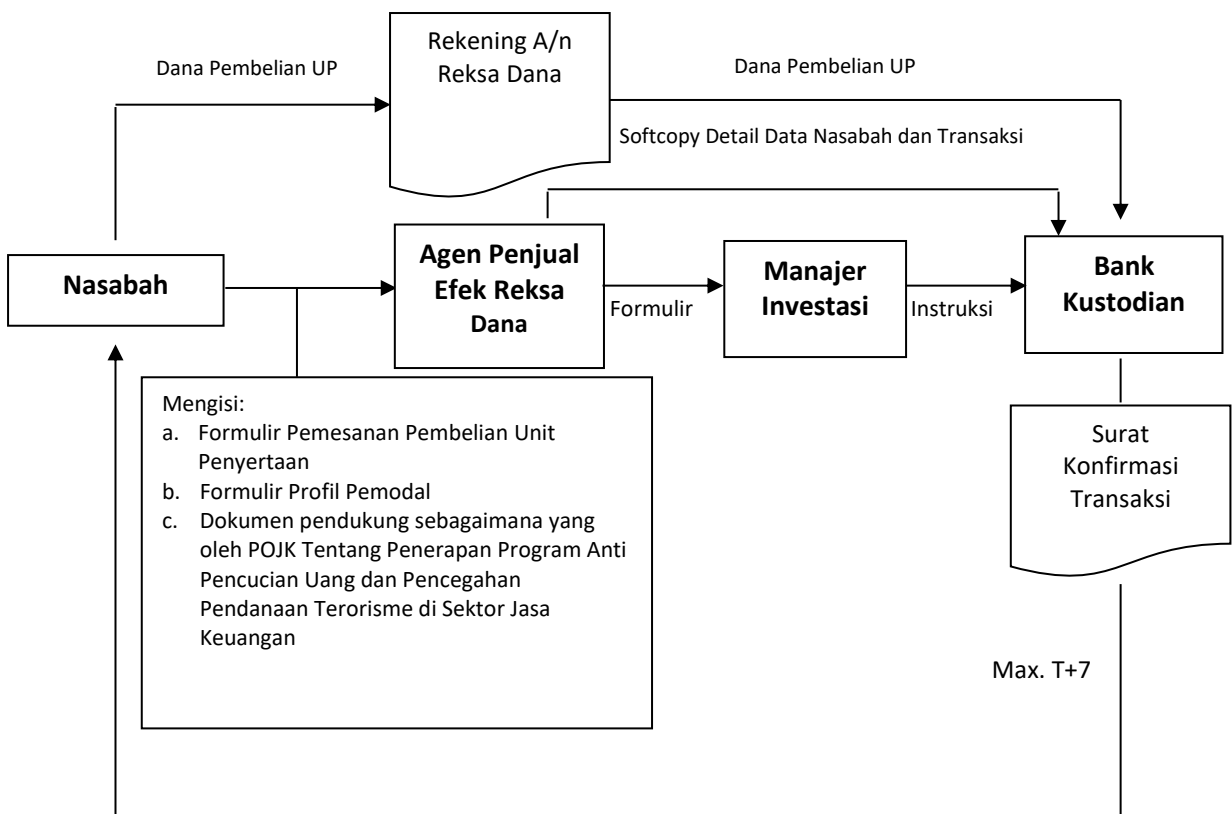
Dana Pembelian UP

Rekening A/n Reksa Dana

Dana Pembelian UP

Softcopy Detail Data Nasabah dan Transaksi

Nasabah

Agen Penjual Efek Reksa Dana

Formulir

Manajer Investasi

Instruksi

Bank Kustodian

Mengisi:
a. Formulir Pemesanan Pembelian Unit Penyertaan
b. Formulir Profil Pemodal
c. Dokumen pendukung sebagaimana yang oleh POJK Tentang Penerapan Program Anti Pencucian Uang dan Pencegahan Pendanaan Terorisme di Sektor Jasa Keuangan

Surat Konfirmasi Transaksi

Max. T+7